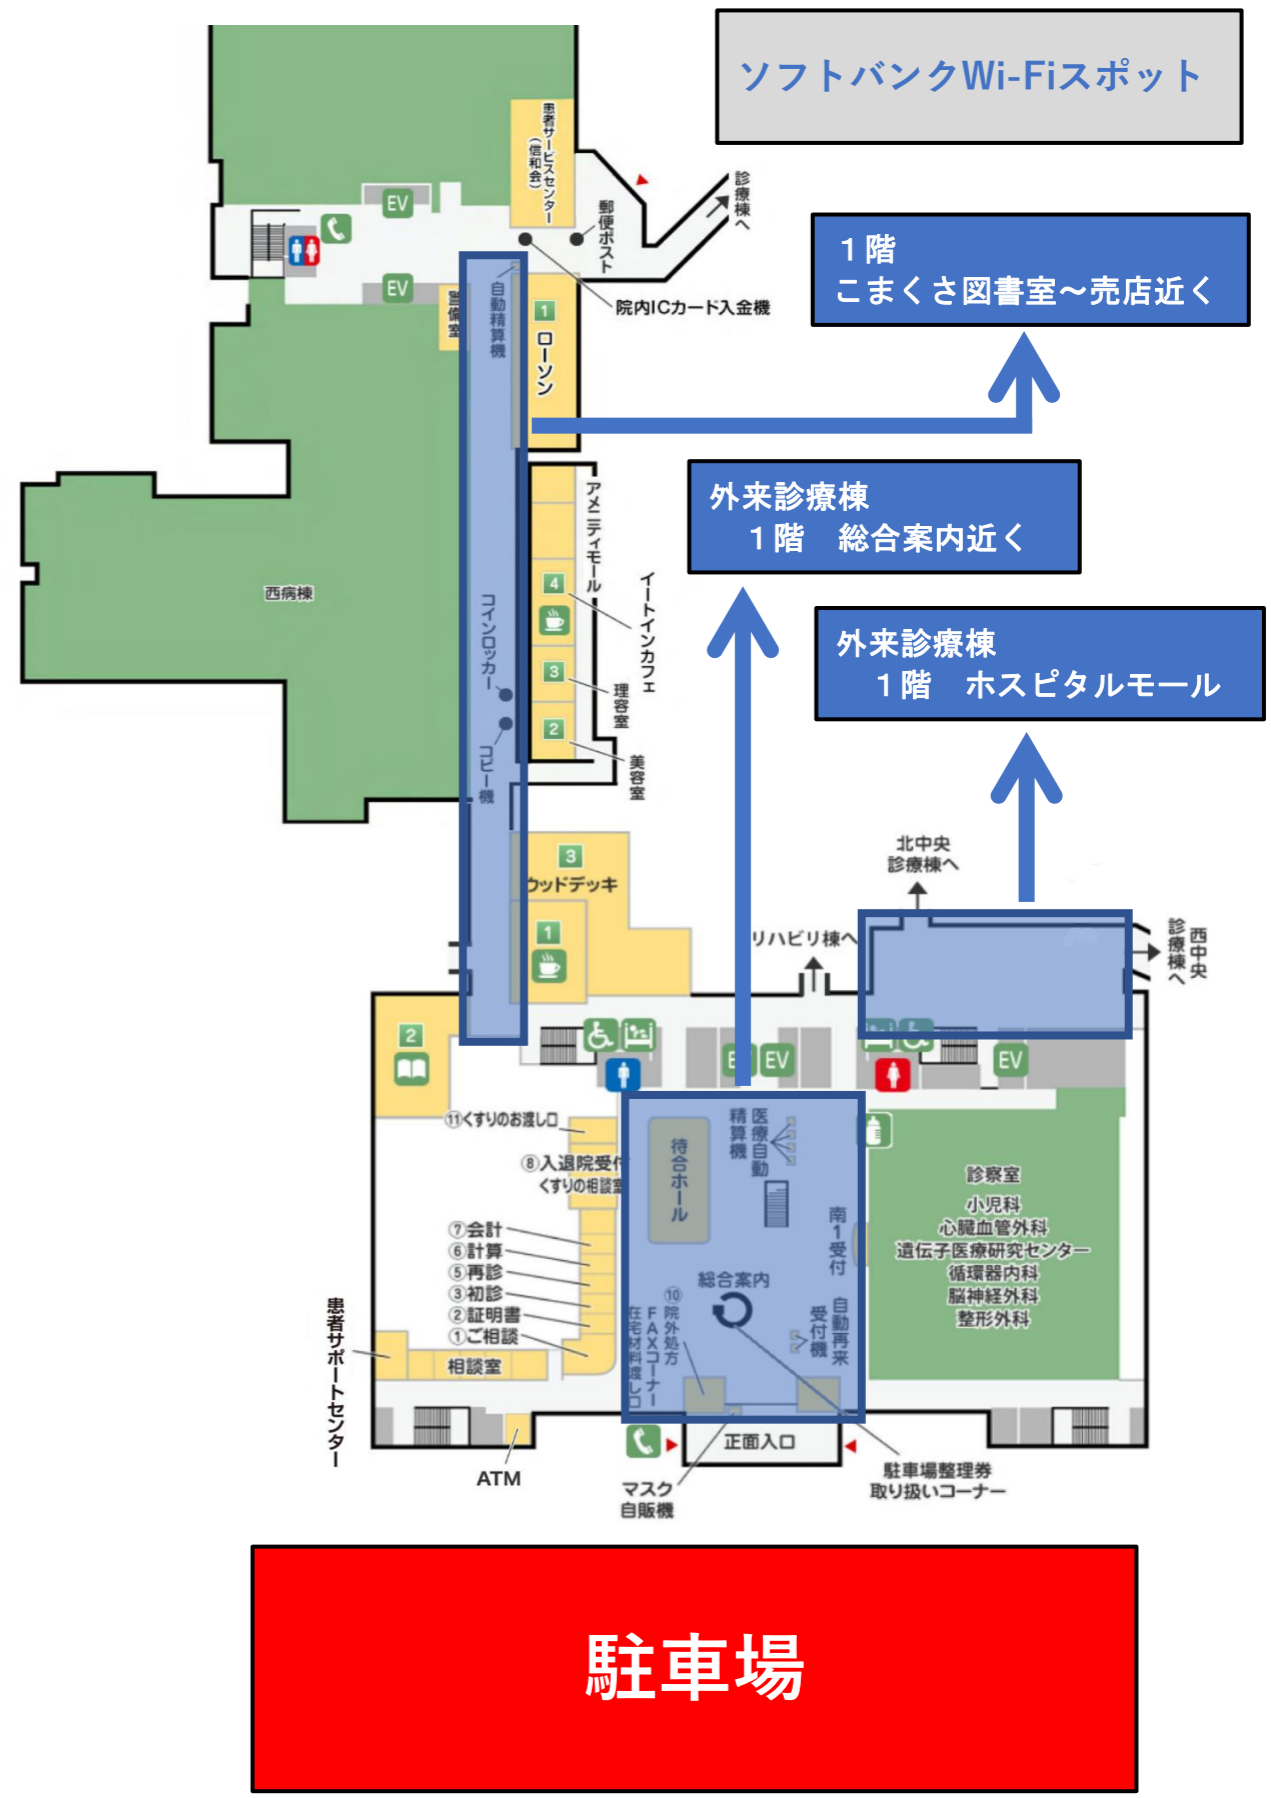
ソフトバンクWi-Fiスポット

１階
こまくさ図書室～売店近く

外来診療棟
１階　総合案内近く

外来診療棟
１階　ホスピタルモール

患者サービスセンター（信和会）
EV
EV
郵便ポスト
診療棟へ
院内ICカード入金機
警備室
自動精算機
1
ローソン
アメニティモール
4
イートインカフェ
3
理容室
2
美容室
西病棟
コインロッカー
コピー機
3
ウッドデッキ
1
リハビリ棟へ
北中央診療棟へ
西中央診療棟へ
2
EV
EV
EV
⑪くすりのお渡し口
⑧入退院受付
くすりの相談室
⑦会計
⑥計算
⑤再診
③初診
②証明書
①ご相談
相談室
患者サポートセンター
待合ホール
医療自動精算機
南1受付
総合案内
⑩院外処方FAXコーナー
在宅材料渡し口
自動再来受付機
診察室
小児科
心臓血管外科
遺伝子医療研究センター
循環器内科
脳神経外科
整形外科
ATM
正面入口
マスク自販機
駐車場整理券取り扱いコーナー

駐車場